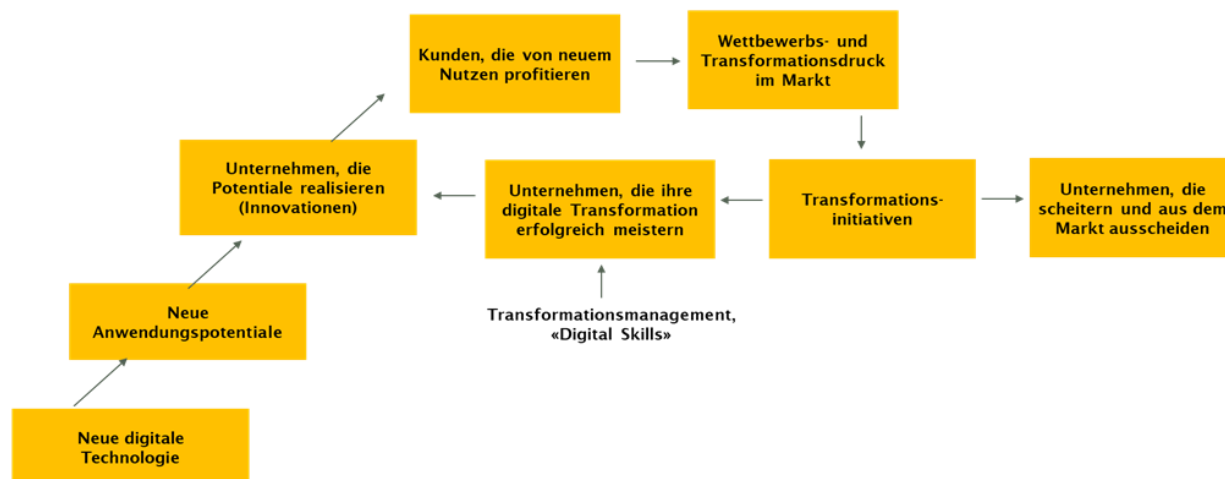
Neue digitale Technologie

Neue Anwendungspotentiale

Unternehmen, die Potentiale realisieren (Innovationen)

Kunden, die von neuem Nutzen profitieren

Wettbewerbs- und Transformationsdruck im Markt

Transformations-initiativen

Unternehmen, die scheitern und aus dem Markt ausscheiden

Unternehmen, die ihre digitale Transformation erfolgreich meistern

Transformationsmanagement, «Digital Skills»